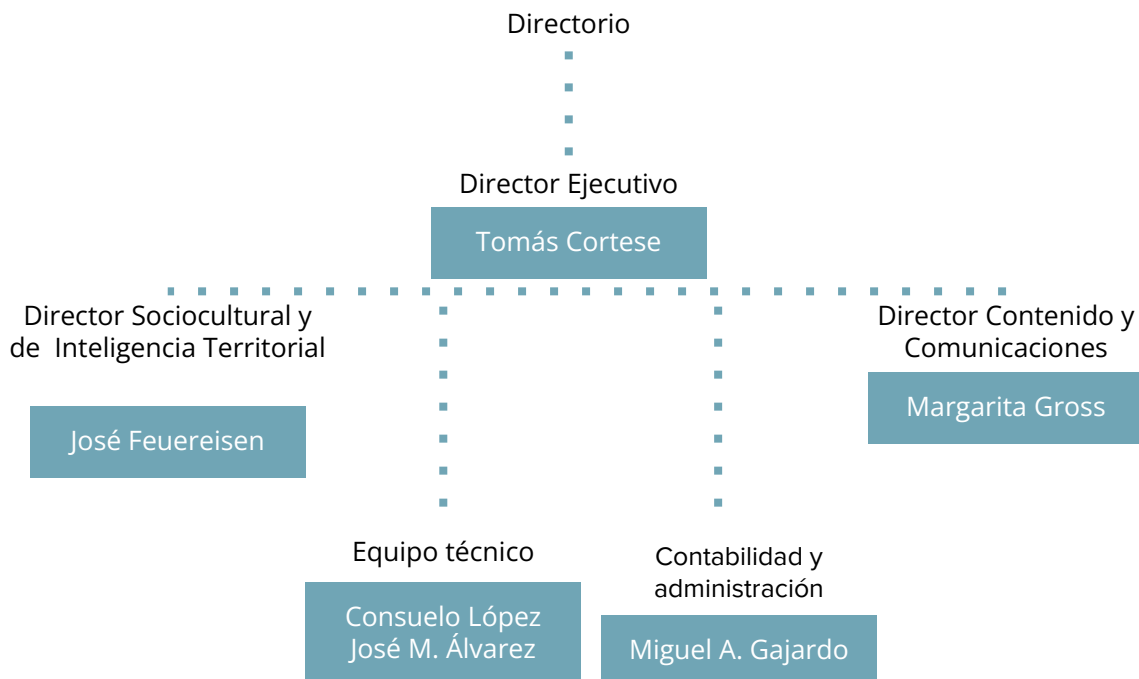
Directorio

Director Ejecutivo

Tomás Cortese

Director Sociocultural y de Inteligencia Territorial

José Feuereisen

Director Contenido y Comunicaciones

Margarita Gross

Equipo técnico

Consuelo López
José M. Álvarez

Contabilidad y administración

Miguel A. Gajardo